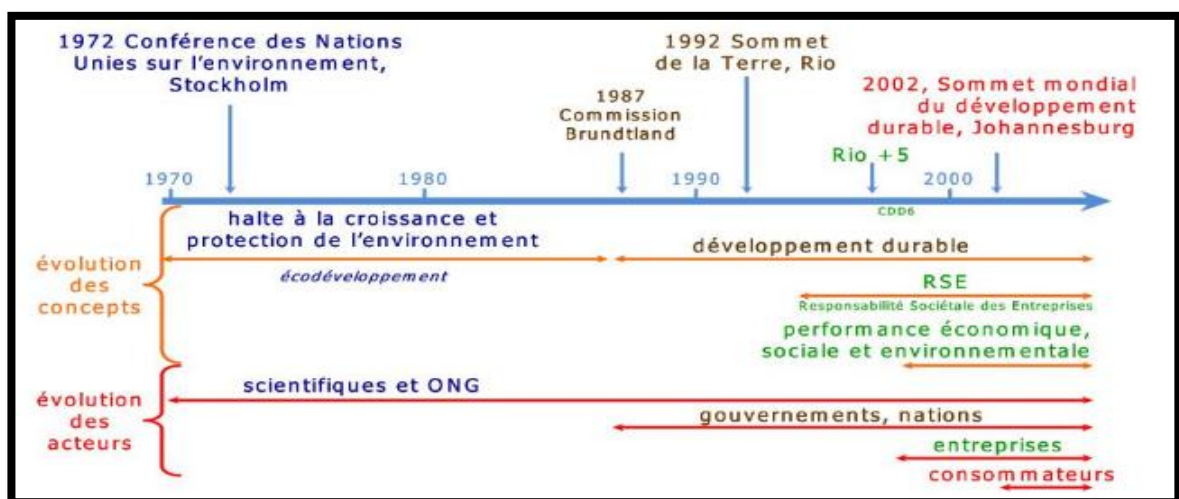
1972 Conférence des Nations Unies sur l'environnement, Stockholm

1987 Commission Brundtland

1992 Sommet de la Terre, Rio

2002, Sommet mondial du développement durable, Johannesburg

Rio +5

1970

1980

1990

2000

CDD6

évolution des concepts

halte à la croissance et protection de l'environnement

écodéveloppement

développement durable

RSE

Responsabilité Sociétale des Entreprises

performance économique, sociale et environnementale

évolution des acteurs

scientifiques et ONG

gouvernements, nations

entreprises

consommateurs